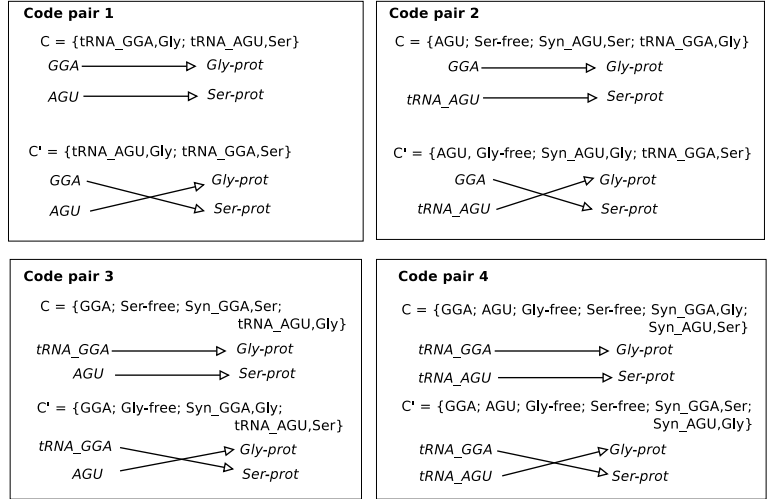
**Code pair 1**

C = {tRNA_GGA,Gly; tRNA_AGU,Ser}

GGA → Gly-prot

AGU → Ser-prot

C' = {tRNA_AGU,Gly; tRNA_GGA,Ser}

GGA

AGU

Gly-prot

Ser-prot

**Code pair 2**

C = {AGU; Ser-free; Syn_AGU,Ser; tRNA_GGA,Gly}

GGA → Gly-prot

tRNA_AGU → Ser-prot

C' = {AGU, Gly-free; Syn_AGU,Gly; tRNA_GGA,Ser}

GGA

tRNA_AGU

Gly-prot

Ser-prot

**Code pair 3**

C = {GGA; Ser-free; Syn_GGA,Ser; tRNA_AGU,Gly}

tRNA_GGA → Gly-prot

AGU → Ser-prot

C' = {GGA; Gly-free; Syn_GGA,Gly; tRNA_AGU,Ser}

tRNA_GGA

AGU

Gly-prot

Ser-prot

**Code pair 4**

C = {GGA; AGU; Gly-free; Ser-free; Syn_GGA,Gly; Syn_AGU,Ser}

tRNA_GGA → Gly-prot

tRNA_AGU → Ser-prot

C' = {GGA; AGU; Gly-free; Ser-free; Syn_GGA,Ser; Syn_AGU,Gly}

tRNA_GGA

tRNA_AGU

Gly-prot

Ser-prot